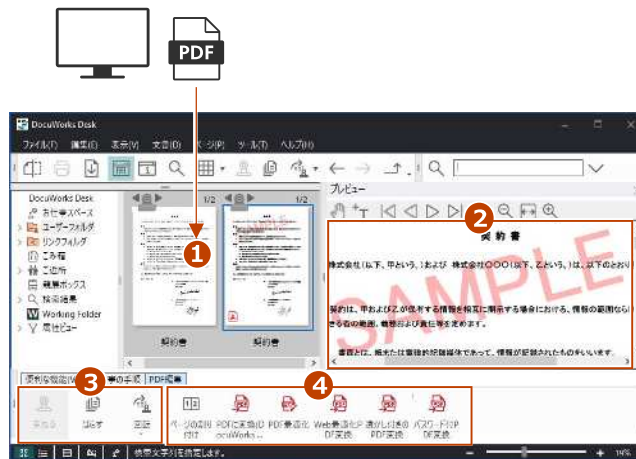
PDF

DocuWorks Desk

ファイル(F) 編集(E) 表示(V) 文書(D) ページ(P) ツール(T) ヘルプ(H)

プレビュー

DocuWorks Desk
お仕事スペース
ユーザーフォルダ
リンクフォルダ
ごみ箱
ご近所
職場ボックス
検索結果
Working Folder
属性ビュー

1/2
1/2

契約書
契約書

1
2
3
4

契約書

株式会社(以下、甲という。)および 株式会社〇〇〇(以下、乙という。)は、以下のとおり

契約は、甲および乙が保有する情報を相互に開示する場合における、情報の範囲なら
きる者の範囲、機密保持責任等を定めます。

書面上は、紙またはデジタル記録媒体であって、情報が記録されたものをいいます。

SAMPLE

便利な機能 ... 書の手続 PDF編集

まとめる
ばらす
回転

ページの数値付け
PDFに変換(DocuWorks...
PDF最適化
Web表示モードPDF変換
透かし付きのPDF変換
パスワード付PDF変換

検索文字列を指定します。